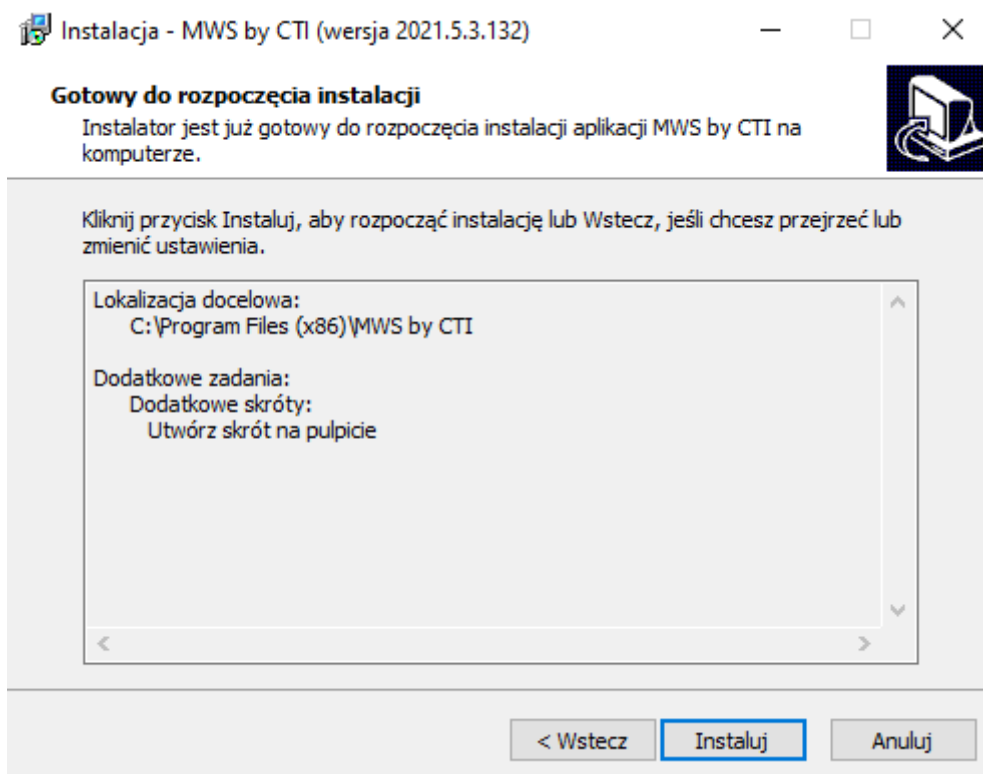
Instalacja - MWS by CTI (wersja 2021.5.3.132)

Gotowy do rozpoczęcia instalacji
Instalator jest już gotowy do rozpoczęcia instalacji aplikacji MWS by CTI na komputerze.

Kliknij przycisk Instaluj, aby rozpocząć instalację lub Wstecz, jeśli chcesz przejrzeć lub zmienić ustawienia.

Lokalizacja docelowa:
C:\Program Files (x86)\MWS by CTI

Dodatkowe zadania:
Dodatkowe skróty:
Utwórz skrót na pulpicie

< Wstecz
Instaluj
Anuluj